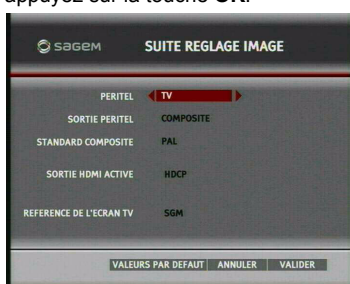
appuyez sur la touche **OK**.

sagem SUITE REGLAGE IMAGE

PERITEL TV

SORTIE PERITEL COMPOSITE

STANDARD COMPOSITE PAL

SORTIE HDMI ACTIVE HDCP

REFERENCE DE L'ECRAN TV SGM

VALEURS PAR DEFAUT | ANNULER | VALIDER